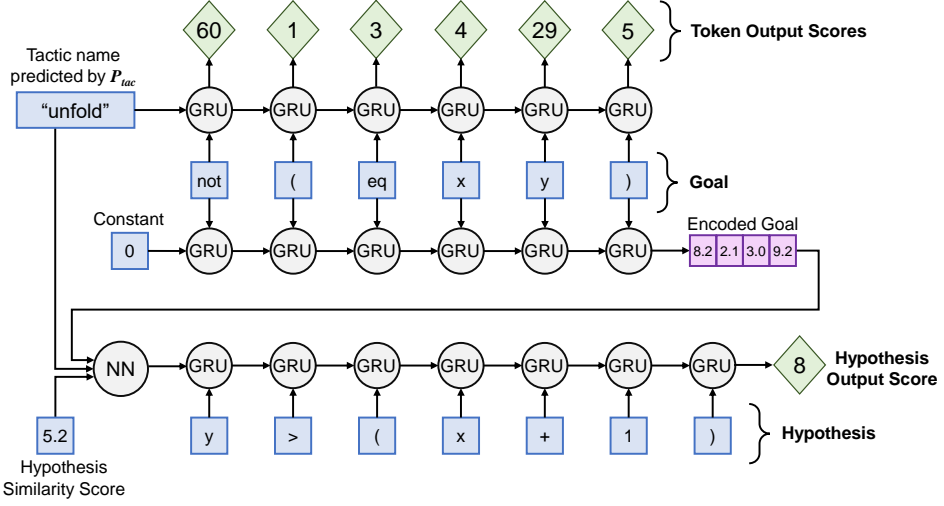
60 1 3 4 29 5

Token Output Scores

Tactic name predicted by $P_{tac}$

"unfold"

GRU GRU GRU GRU GRU GRU

not ( eq x y )

Goal

Constant

0

GRU GRU GRU GRU GRU GRU

Encoded Goal

8.2 2.1 3.0 9.2

NN

GRU GRU GRU GRU GRU GRU GRU

8

Hypothesis Output Score

5.2

y > ( x + 1 )

Hypothesis

Hypothesis Similarity Score